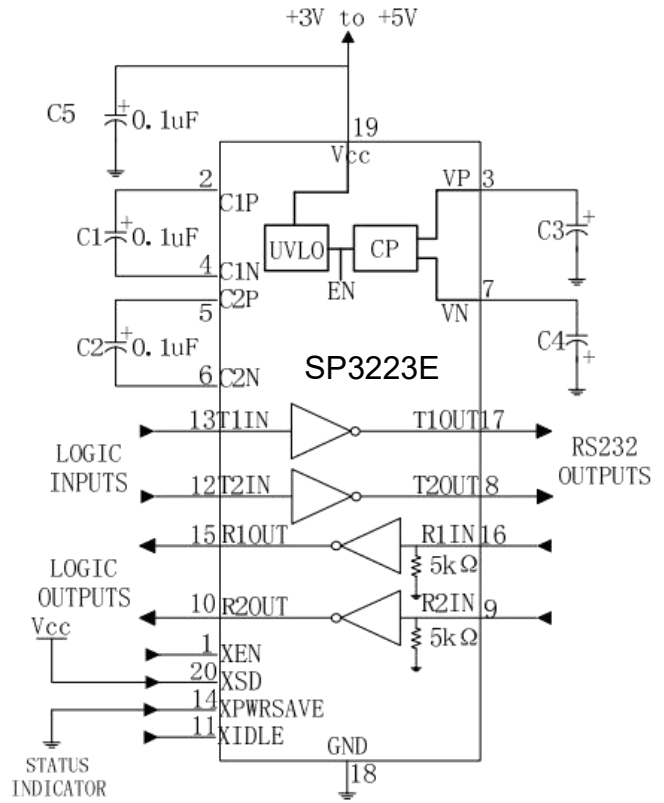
+3V to +5V

C5 0.1uF

19
Vcc

2 C1P

C1 0.1uF

4 C1N
C2P
5

C2 0.1uF

6 C2N

UVLO
CP
EN

VP 3
C3
7
VN
C4

SP3223E

13 T1IN
T1OUT 17
LOGIC INPUTS
RS232 OUTPUTS
12 T2IN
T2OUT 8
15 R1OUT
R1IN 16
5kΩ
LOGIC OUTPUTS
10 R2OUT
R2IN 9
Vcc
5kΩ
1 XEN
20 XSD
14 XPWRSAVE
11 XIDLE
GND
18
STATUS INDICATOR